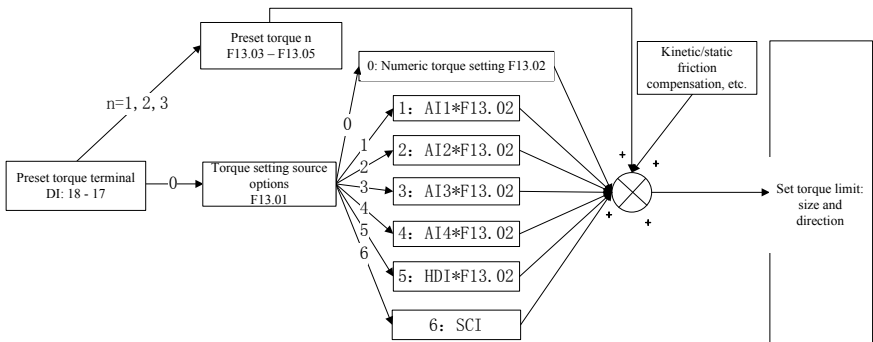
Preset torque n
F13.03 – F13.05

n=1, 2, 3

Preset torque terminal
DI: 18 - 17

0

Torque setting source options
F13.01

0

0: Numeric torque setting F13.02

1

1: AI1*F13.02

2

2: AI2*F13.02

3

3: AI3*F13.02

4

4: AI4*F13.02

5

5: HDI*F13.02

6

6: SCI

Kinetic/static friction compensation, etc.

+

+

+

+

Set torque limit: size and direction